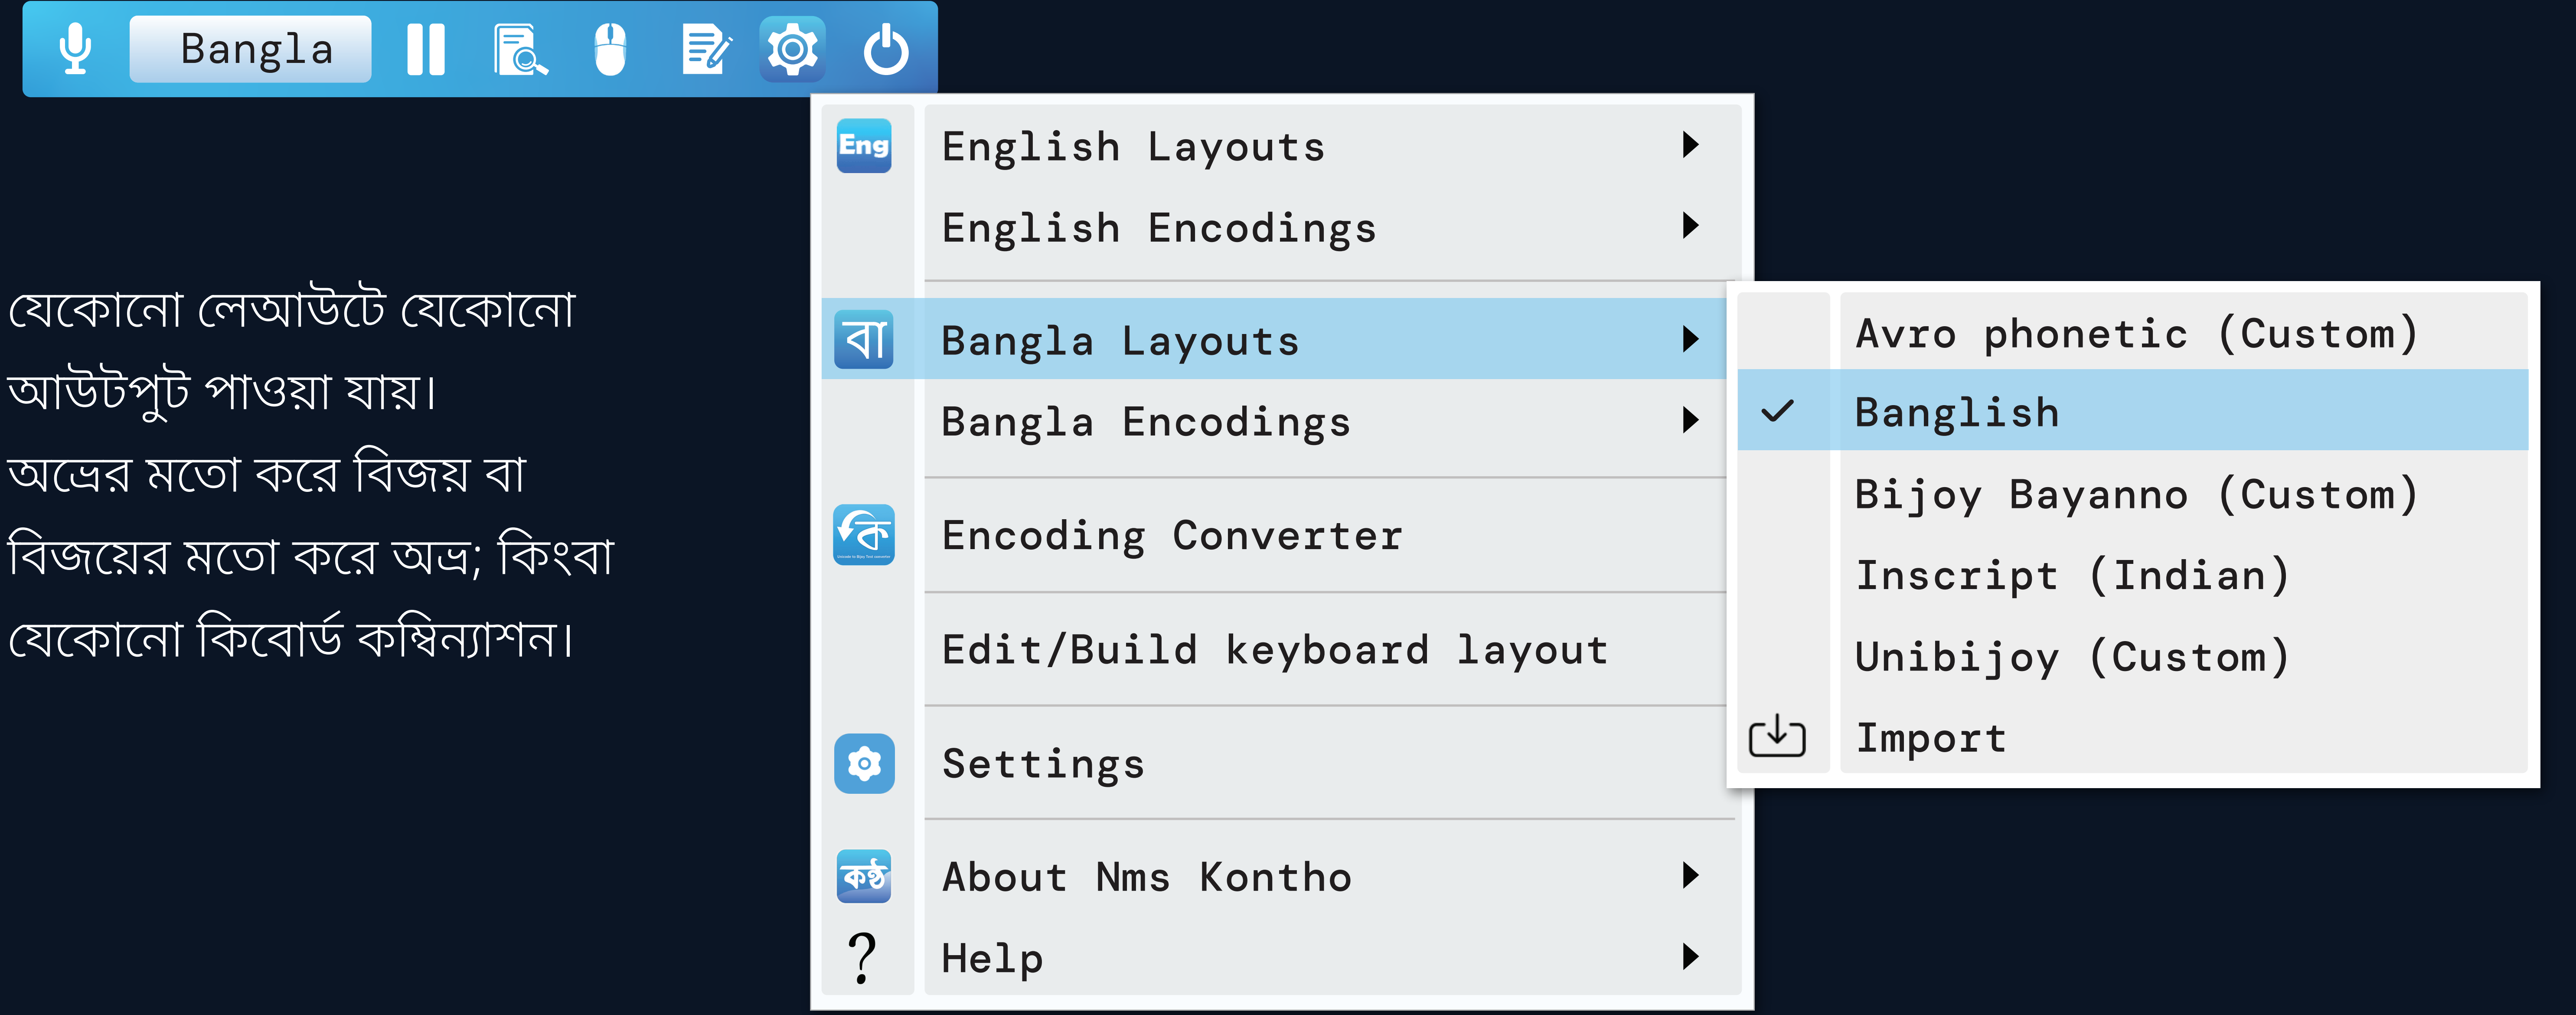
Bangla

যেকোনো লেআউটে যেকোনো আউটপুট পাওয়া যায়। অভ্রের মতো করে বিজয় বা বিজয়ের মতো করে অভ্র; কিংবা যেকোনো কিবোর্ড কম্বিন্যাশন।

Eng English Layouts
English Encodings
বা Bangla Layouts
Bangla Encodings
Encoding Converter
Edit/Build keyboard layout
Settings
কণ্ঠ About Nms Kontho
? Help

Avro phonetic (Custom)
✓ Banglish
Bijoy Bayanno (Custom)
Inscript (Indian)
Unibijoy (Custom)
Import